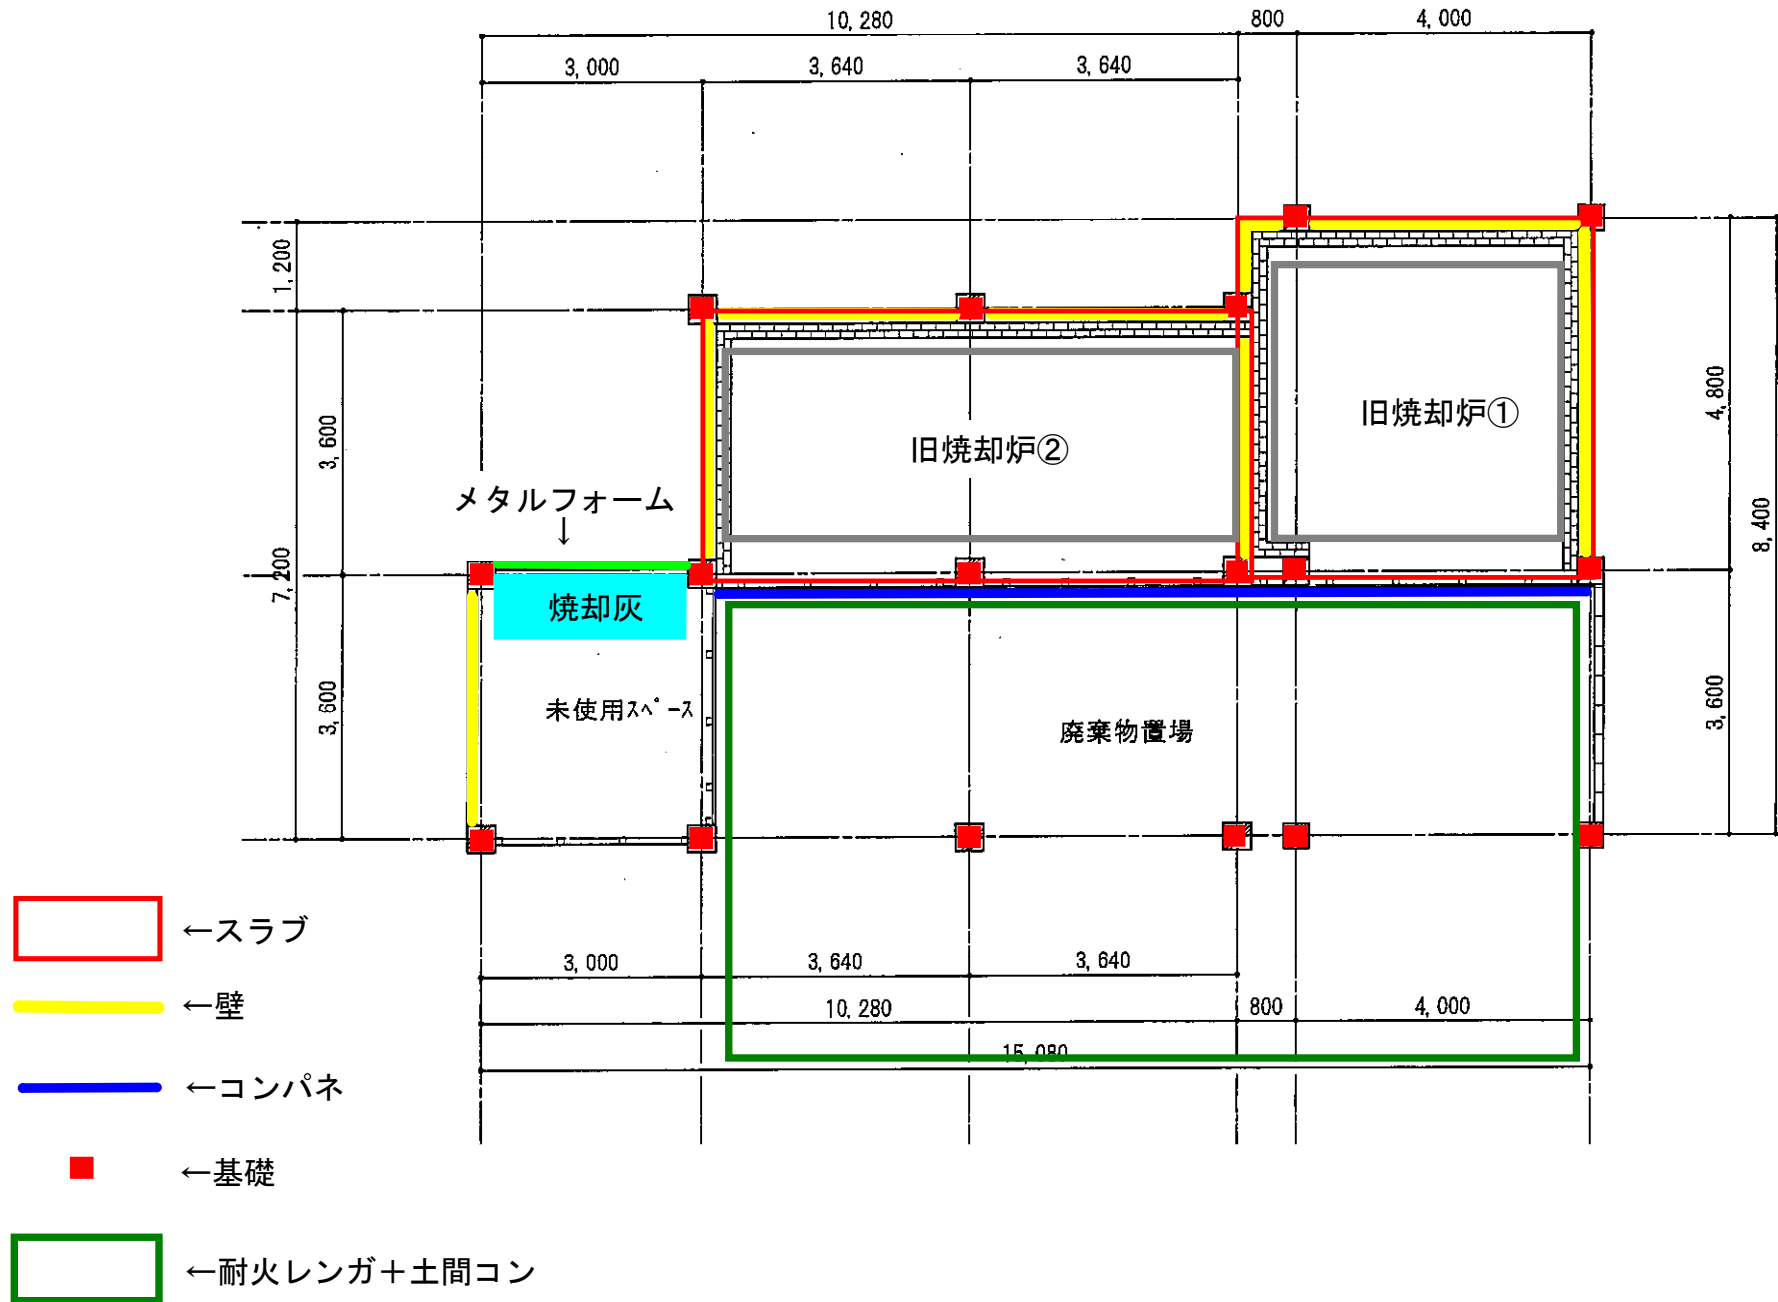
10, 280
800
4, 000
3, 000
3, 640
3, 640
1, 200
3, 600
7, 200
3, 600
4, 800
8, 400
3, 600
旧焼却炉②
旧焼却炉①
メタルフォーム
↓
焼却灰
未使用ｽﾍﾟｰｽ
廃棄物置場
3, 000
3, 640
3, 640
10, 280
800
4, 000
15, 080
←スラブ
←壁
←コンパネ
←基礎
←耐火レンガ＋土間コン